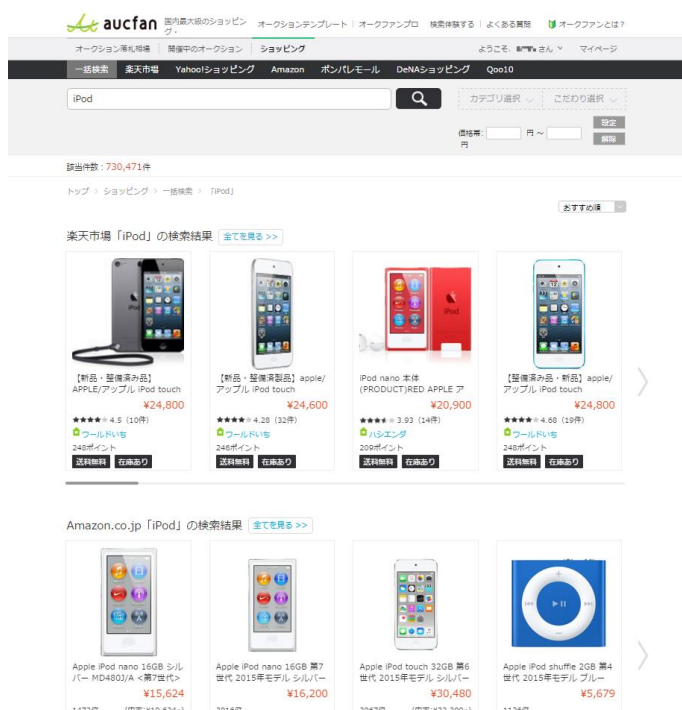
aucfan 国内最大級のショッピング・ オークションテンプレート | オークファンプロ | 検索体験する | よくある質問 | オークファンとは？

オークション落札相場 | 開催中のオークション | ショッピング

ようこそ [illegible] さん | マイページ

一括検索 | 楽天市場 | Yahoo!ショッピング | Amazon | ポンパレモール | DeNAショッピング | Qoo10

iPod

カテゴリ選択 | こだわり選択

価格帯: 円 ～ 円 | 設定 | 解除

該当件数：730,471件

トップ > ショッピング > 一括検索 > 「iPod」

おすすめ順

楽天市場「iPod」の検索結果 全てを見る >>

【新品・整備済み品】APPLE/アップル iPod touch
★★★★ 4.5 (10件)
¥24,800
ワールドいち
248ポイント
送料無料 在庫あり

【新品・整備済製品】apple/アップル iPod touch
★★★★ 4.28 (32件)
¥24,600
ワールドいち
246ポイント
送料無料 在庫あり

iPod nano 本体 (PRODUCT)RED APPLE ア
★★★★ 3.93 (14件)
¥20,900
ハシエンダ
209ポイント
送料無料 在庫あり

【整備済み品・新品】apple/アップル iPod touch
★★★★ 4.68 (19件)
¥24,800
ワールドいち
248ポイント
送料無料 在庫あり

Amazon.co.jp「iPod」の検索結果 全てを見る >>

Apple iPod nano 16GB シルバー MD480J/A <第7世代>
¥15,624

Apple iPod nano 16GB 第7世代 2015年モデル シルバー
¥16,200

Apple iPod touch 32GB 第6世代 2015年モデル シルバ
¥30,480

Apple iPod shuffle 2GB 第4世代 2015年モデル ブルー
¥5,679